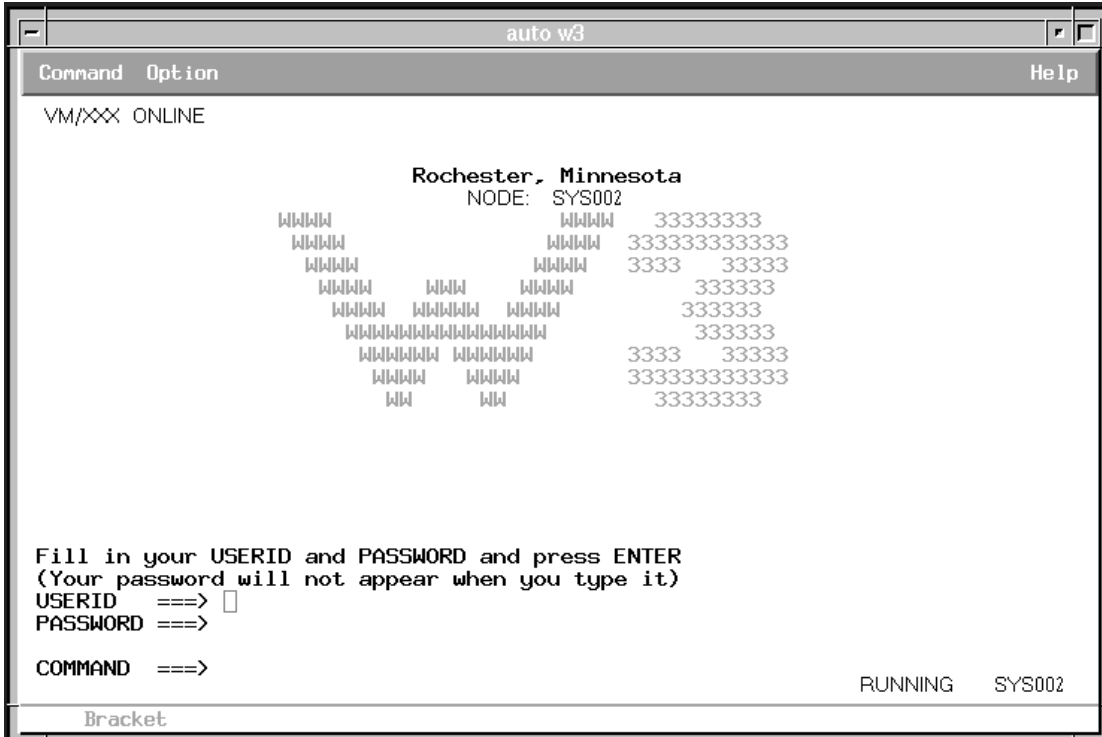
auto w3

Command Option Help

VM/XXX ONLINE

Rochester, Minnesota
NODE: SYS002

WWWW WWWW 33333333
WWWW WWWW 333333333333
WWWW WWWW 3333 33333
WWWW WWW WWWW 333333
WWWW WWWWW WWWW 333333
WWWWWWWWWWWWWWW 333333
WWWWWW WWWWWW 3333 33333
WWWW WWWW 333333333333
WW WW 33333333

Fill in your USERID and PASSWORD and press ENTER
(Your password will not appear when you type it)
USERID ===>
PASSWORD ===>

COMMAND ===>

RUNNING SYS002

Bracket